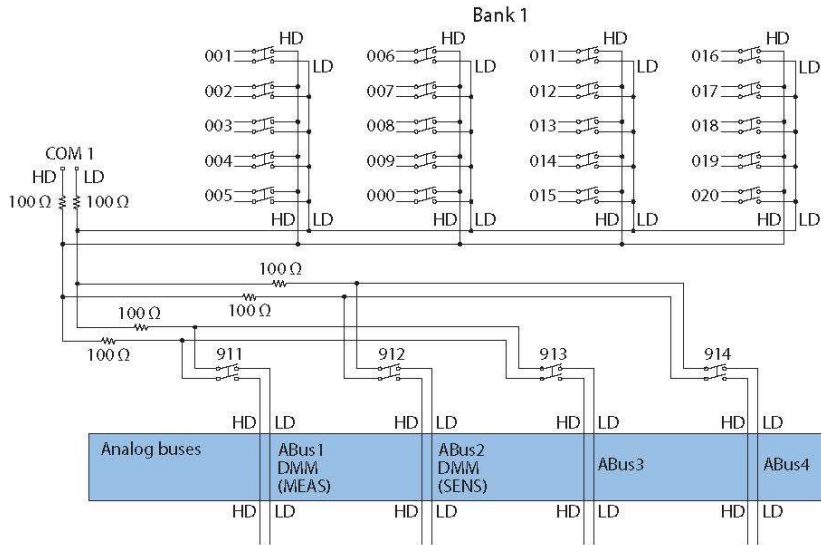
Bank 1

001 HD LD
002
003
004
005
HD LD

006 HD LD
007
008
009
000
HD LD

011 HD LD
012
013
014
015
HD LD

016 HD LD
017
018
019
020
HD LD

COM 1
HD LD
100 Ω 100 Ω

100 Ω
100 Ω
100 Ω
100 Ω

911
912
913
914

HD LD
HD LD
HD LD
HD LD

Analog buses
ABus1 DMM (MEAS)
ABus2 DMM (SENS)
ABus3
ABus4

HD LD
HD LD
HD LD
HD LD